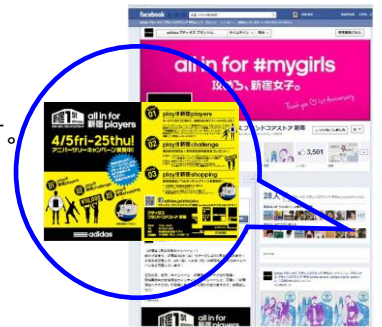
facebook

adidas アディダスブランドコ... タイムライン

all in for #mygirls

攻めろ、新宿女子。

Thank you 1st Anniversary

3,501

38人

1st

all in for 新宿 players

4/5fri-25thu!

アニバーサリーキャンペーン実施中!

01 play@新宿 players

02 play@新宿 challenge

03 play@新宿 shopping

adidas

。